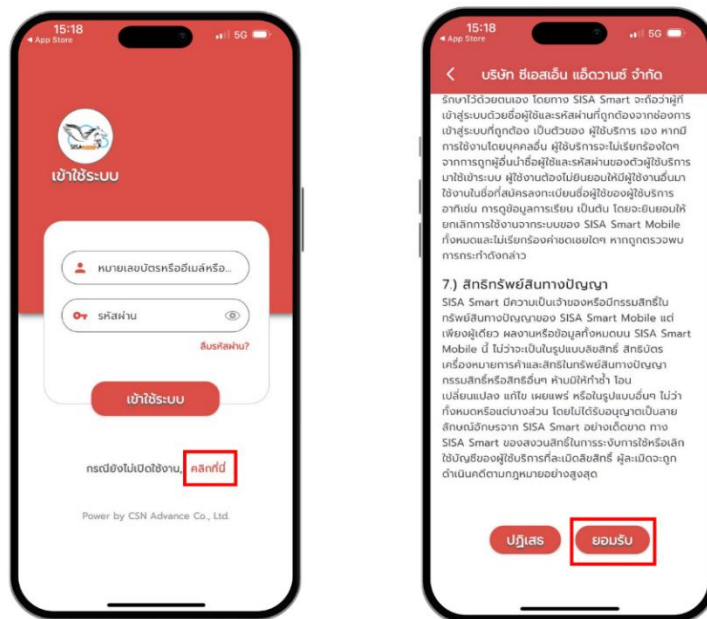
15:18
◂ App Store
5G

SISA

เข้าใช้ระบบ

หมายเลขบัตรหรืออีเมล์หรือ...

รหัสผ่าน

ลืมรหัสผ่าน?

เข้าใช้ระบบ

กรณียังไม่เปิดใช้งาน, คลิกที่นี่

Power by CSN Advance Co., Ltd.

15:18
◂ App Store
5G

บริษัท ซีเอสเอ็น แอ็ดวานซ์ จำกัด

รักษาไว้ด้วยตนเอง โดยทาง SISA Smart จะถือว่าผู้ที่เข้าสู่ระบบด้วยชื่อผู้ใช้และรหัสผ่านที่ถูกต้องจากช่องทางเข้าสู่ระบบที่ถูกต้อง เป็นตัวของ ผู้ใช้บริการ เอง หากมีการใช้งานโดยบุคคลอื่น ผู้ใช้บริการจะไม่เรียกร้องใดๆ จากการถูกผู้อื่นนำชื่อผู้ใช้และรหัสผ่านของตัวผู้ใช้บริการมาใช้เข้าระบบ ผู้ใช้งานต้องไม่ยินยอมให้มีผู้ใช้งานอื่นมาใช้งานในชื่อที่สมัครลงทะเบียนชื่อผู้ใช้ของผู้ใช้บริการ อาทิเช่น การดูข้อมูลการเรียน เป็นต้น โดยจะยินยอมให้ยกเลิกการใช้งานจากระบบของ SISA Smart Mobile ทั้งหมดและไม่เรียกร้องค่าชดเชยใดๆ หากถูกตรวจพบการกระทำดังกล่าว

7.) สิทธิทรัพย์สินทางปัญญา
SISA Smart มีความเป็นเจ้าของหรือมีกรรมสิทธิ์ในทรัพย์สินทางปัญญาของ SISA Smart Mobile แต่เพียงผู้เดียว ผลงานหรือข้อมูลทั้งหมดบน SISA Smart Mobile นี้ ไม่ว่าจะเป็นในรูปแบบลิขสิทธิ์ สิทธิบัตร เครื่องหมายการค้าและสิทธิในทรัพย์สินทางปัญญา กรรมสิทธิ์หรือสิทธิอื่นๆ ห้ามมิให้ทำซ้ำ โอน เปลี่ยนแปลง แก้ไข เผยแพร่ หรือในรูปแบบอื่นๆ ไม่ว่าทั้งหมดหรือแต่บางส่วน โดยไม่ได้รับอนุญาตเป็นลายลักษณ์อักษรจาก SISA Smart อย่างเด็ดขาด ทาง SISA Smart ขอสงวนสิทธิ์ในการระงับการใช้หรือเลิกใช้บัญชีของผู้ใช้บริการที่ละเมิดลิขสิทธิ์ ผู้ละเมิดจะถูกดำเนินคดีตามกฎหมายอย่างสูงสุด

ปฏิเสธ
ยอมรับ